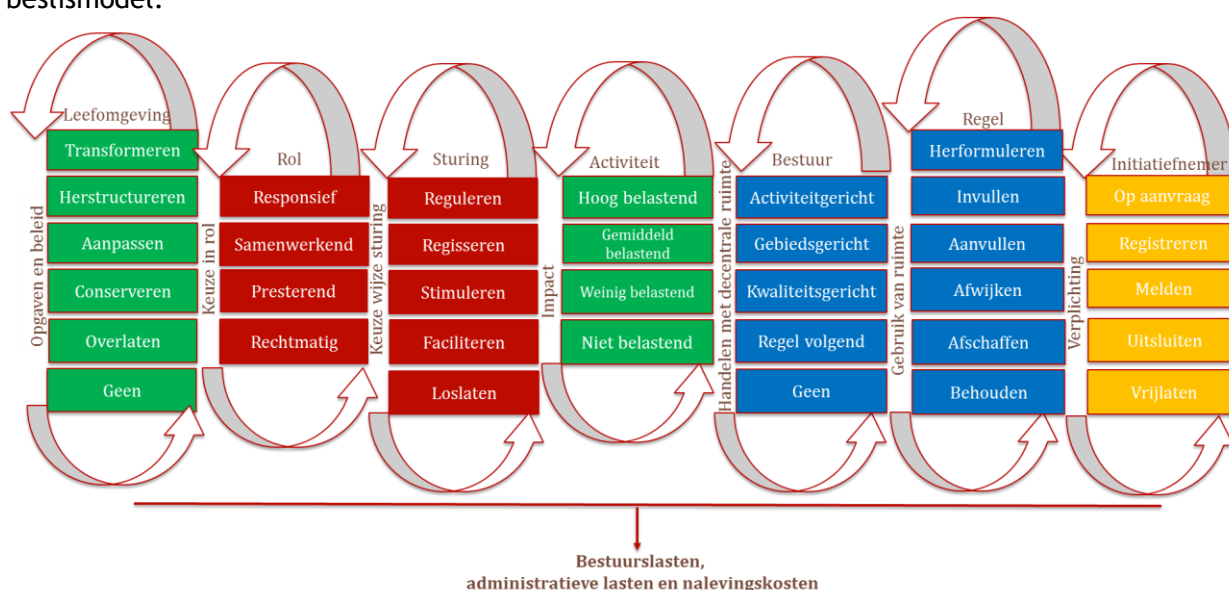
beslismodel.

Leefomgeving
Transformeren
Herstructureren
Aanpassen
Conserveren
Overlaten
Geen
Opgaven en beleid

Rol
Responsief
Samenwerkend
Presterend
Rechtmatig
Keuze in rol

Sturing
Reguleren
Regisseren
Stimuleren
Faciliteren
Loslaten
Keuze wijze sturing

Activiteit
Hoog belastend
Gemiddeld belastend
Weinig belastend
Niet belastend
Impact

Bestuur
Activiteitgericht
Gebiedsgericht
Kwaliteitsgericht
Regel volgend
Geen
Handelen met decentrale ruimte

Regel
Herformuleren
Invullen
Aanvullen
Afwijken
Afschaffen
Behouden
Gebruik van ruimte

Initiatiefnemer
Op aanvraag
Registreren
Melden
Uitsluiten
Vrijlaten
Verplichting

Bestuurslasten, administratieve lasten en nalevingskosten